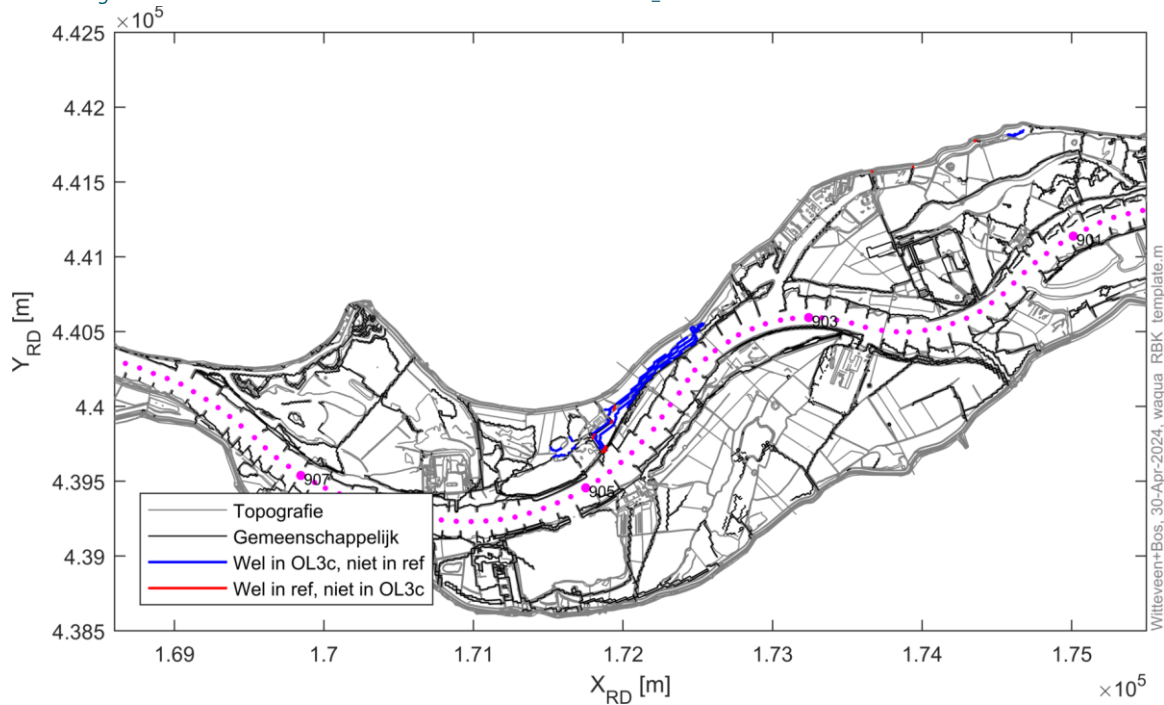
$\times 10^5$
4.425
4.42
4.415
4.41
4.405
4.4
4.395
4.39
4.385
$Y_{RD}$ [m]

901
903
905
907

Topografie
Gemeenschappelijk
Wel in OL3c, niet in ref
Wel in ref, niet in OL3c

1.69
1.7
1.71
1.72
1.73
1.74
1.75
$X_{RD}$ [m]
$\times 10^5$

Witteveen+Bos, 30-Apr-2024, waqua RBK template.m